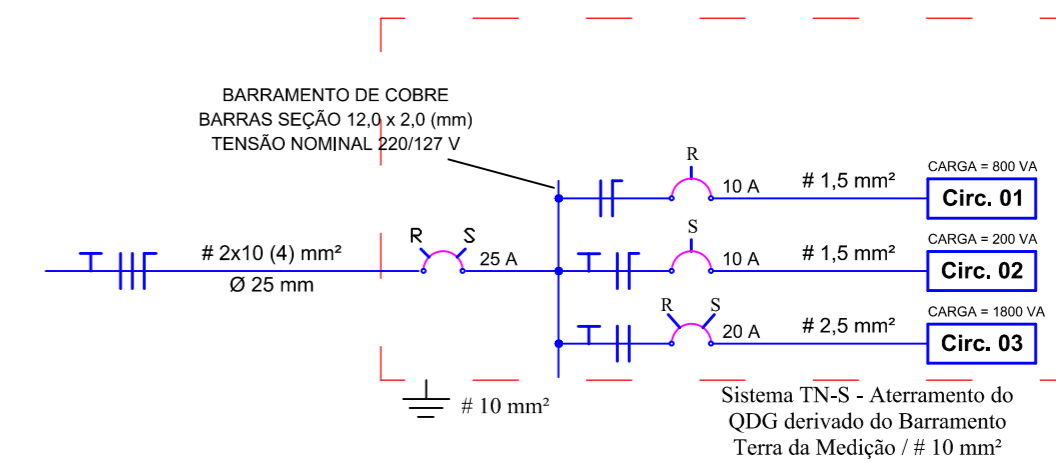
BARRAMENTO DE COBRE
BARRAS SEÇÃO 12,0 x 2,0 (mm)
TENSÃO NOMINAL 220/127 V

R
10 A
# 1,5 mm²
CARGA = 800 VA
Circ. 01

# 2x10 (4) mm²
Ø 25 mm
R S
25 A

S
10 A
# 1,5 mm²
CARGA = 200 VA
Circ. 02

R S
20 A
# 2,5 mm²
CARGA = 1800 VA
Circ. 03

# 10 mm²

Sistema TN-S - Aterramento do QDG derivado do Barramento Terra da Medição / # 10 mm²